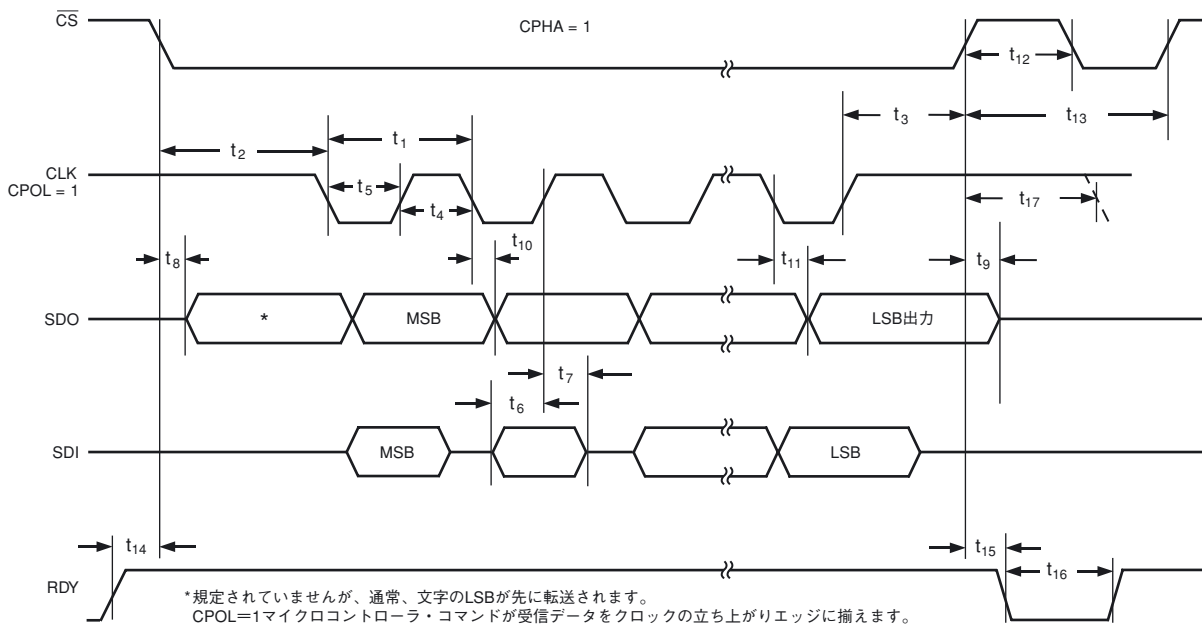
$\overline{CS}$

CPHA = 1

$t_{12}$

$t_2$

$t_1$

$t_3$

$t_{13}$

CLK
CPOL = 1

$t_5$

$t_4$

$t_{17}$

$t_8$

$t_{10}$

$t_{11}$

$t_9$

SDO

*

MSB

LSB出力

$t_7$

$t_6$

SDI

MSB

LSB

$t_{14}$

$t_{15}$

$t_{16}$

RDY

*規定されていませんが、通常、文字のLSBが先に転送されます。
CPOL=1マイクロコントローラ・コマンドが受信データをクロックの立ち上がりエッジに揃えます。